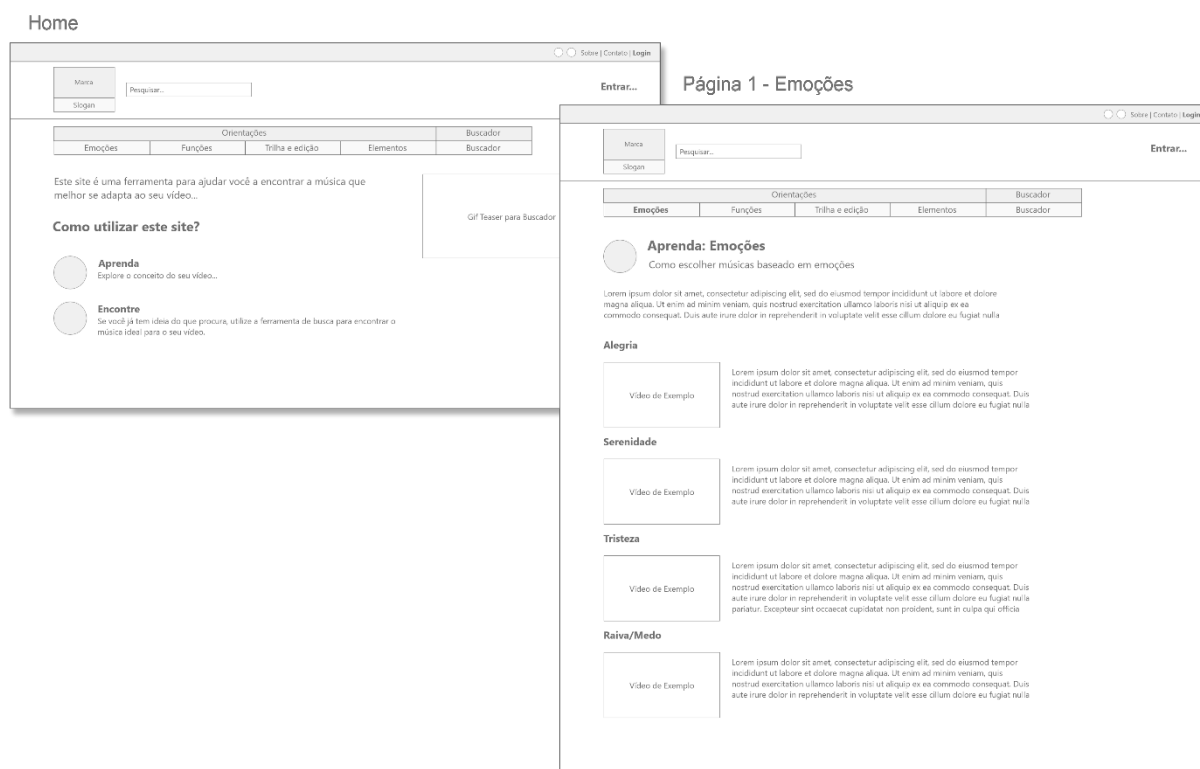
Home

Sobre | Contato | Login

Marca

Slogan

Pesquisar...

Entrar...

| Orientações | | | | Buscador |
|---|---|---|---|---|
| Emoções | Funções | Trilha e edição | Elementos | Buscador |

Este site é uma ferramenta para ajudar você a encontrar a música que melhor se adapta ao seu vídeo...

Gif Teaser para Buscador

Como utilizar este site?

Aprenda
Explore o conceito do seu vídeo...

Encontre
Se você já tem ideia do que procura, utilize a ferramenta de busca para encontrar a música ideal para o seu vídeo.

Página 1 - Emoções

Sobre | Contato | Login

Marca

Slogan

Pesquisar...

Entrar...

| Orientações | | | | Buscador |
|---|---|---|---|---|
| Emoções | Funções | Trilha e edição | Elementos | Buscador |

Aprenda: Emoções
Como escolher músicas baseado em emoções

Lorem ipsum dolor sit amet, consectetur adipiscing elit, sed do eiusmod tempor incididunt ut labore et dolore magna aliqua. Ut enim ad minim veniam, quis nostrud exercitation ullamco laboris nisi ut aliquip ex ea commodo consequat. Duis aute irure dolor in reprehenderit in voluptate velit esse cillum dolore eu fugiat nulla

Alegria

Vídeo de Exemplo

Lorem ipsum dolor sit amet, consectetur adipiscing elit, sed do eiusmod tempor incididunt ut labore et dolore magna aliqua. Ut enim ad minim veniam, quis nostrud exercitation ullamco laboris nisi ut aliquip ex ea commodo consequat. Duis aute irure dolor in reprehenderit in voluptate velit esse cillum dolore eu fugiat nulla

Serenidade

Vídeo de Exemplo

Lorem ipsum dolor sit amet, consectetur adipiscing elit, sed do eiusmod tempor incididunt ut labore et dolore magna aliqua. Ut enim ad minim veniam, quis nostrud exercitation ullamco laboris nisi ut aliquip ex ea commodo consequat. Duis aute irure dolor in reprehenderit in voluptate velit esse cillum dolore eu fugiat nulla

Tristeza

Vídeo de Exemplo

Lorem ipsum dolor sit amet, consectetur adipiscing elit, sed do eiusmod tempor incididunt ut labore et dolore magna aliqua. Ut enim ad minim veniam, quis nostrud exercitation ullamco laboris nisi ut aliquip ex ea commodo consequat. Duis aute irure dolor in reprehenderit in voluptate velit esse cillum dolore eu fugiat nulla pariatur. Excepteur sint occaecat cupidatat non proident, sunt in culpa qui officia

Raiva/Medo

Vídeo de Exemplo

Lorem ipsum dolor sit amet, consectetur adipiscing elit, sed do eiusmod tempor incididunt ut labore et dolore magna aliqua. Ut enim ad minim veniam, quis nostrud exercitation ullamco laboris nisi ut aliquip ex ea commodo consequat. Duis aute irure dolor in reprehenderit in voluptate velit esse cillum dolore eu fugiat nulla